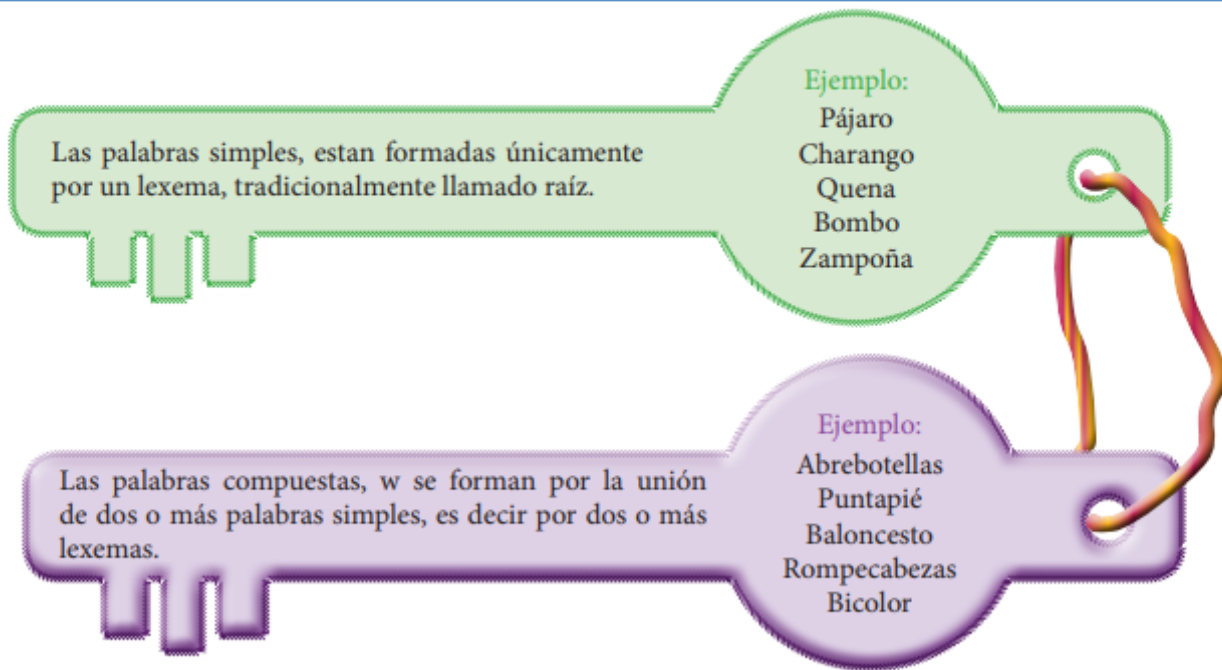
Las palabras simples, estan formadas únicamente por un lexema, tradicionalmente llamado raíz.

Ejemplo:
Pájaro
Charango
Quena
Bombo
Zampoña

Las palabras compuestas, w se forman por la unión de dos o más palabras simples, es decir por dos o más lexemas.

Ejemplo:
Abrebotellas
Puntapié
Baloncesto
Rompecabezas
Bicolor